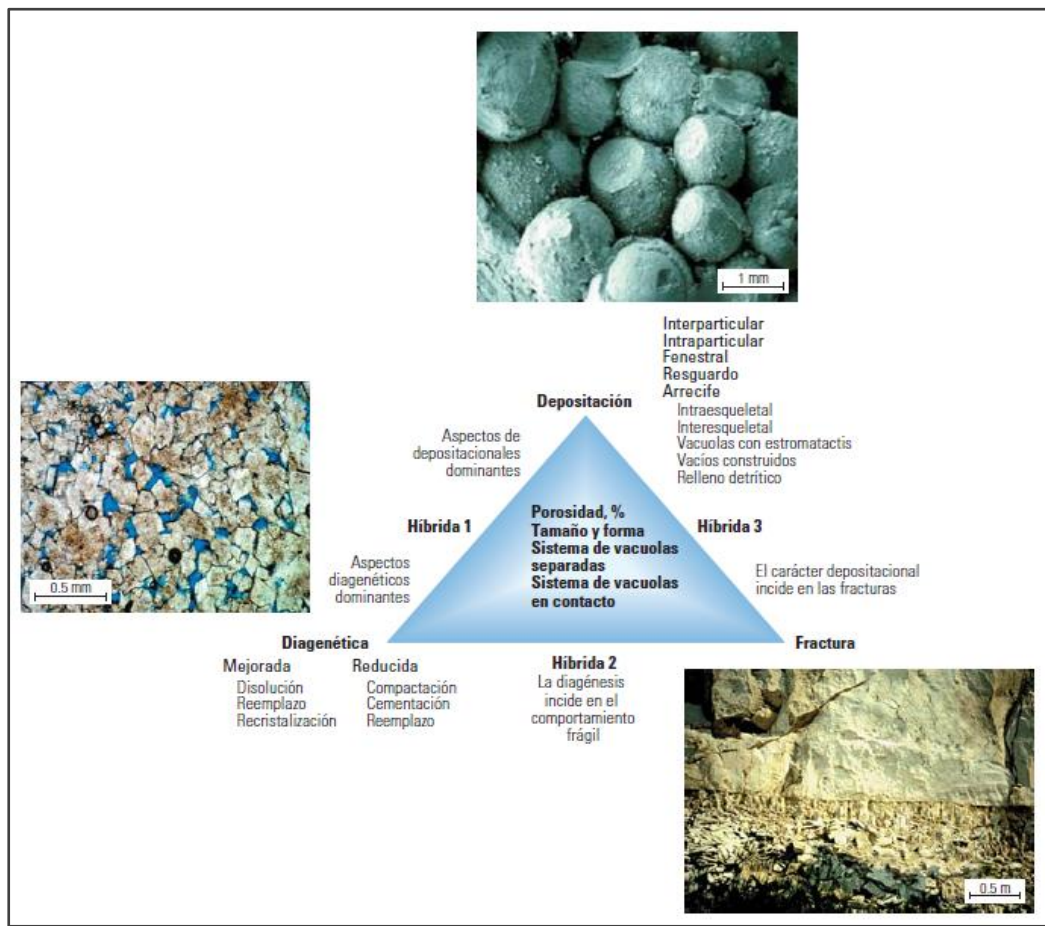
1 mm

Interparticular
Intraparticular
Fenestral
Resguardo
Arrecife
Intraesqueletal
Interesqueletal
Vacuolas con estromatactis
Vacíos construidos
Relleno detrítico

Depositación

Aspectos de depositacionales dominantes

0.5 mm

Híbrida 1

Porosidad, %
Tamaño y forma
Sistema de vacuolas separadas
Sistema de vacuolas en contacto

Híbrida 3

Aspectos diagenéticos dominantes

El carácter depositacional incide en las fracturas

Diagenética

Fractura

Mejorada
Disolución
Reemplazo
Recristalización

Reducida
Compactación
Cementación
Reemplazo

Híbrida 2
La diagénesis incide en el comportamiento frágil

0.5 m